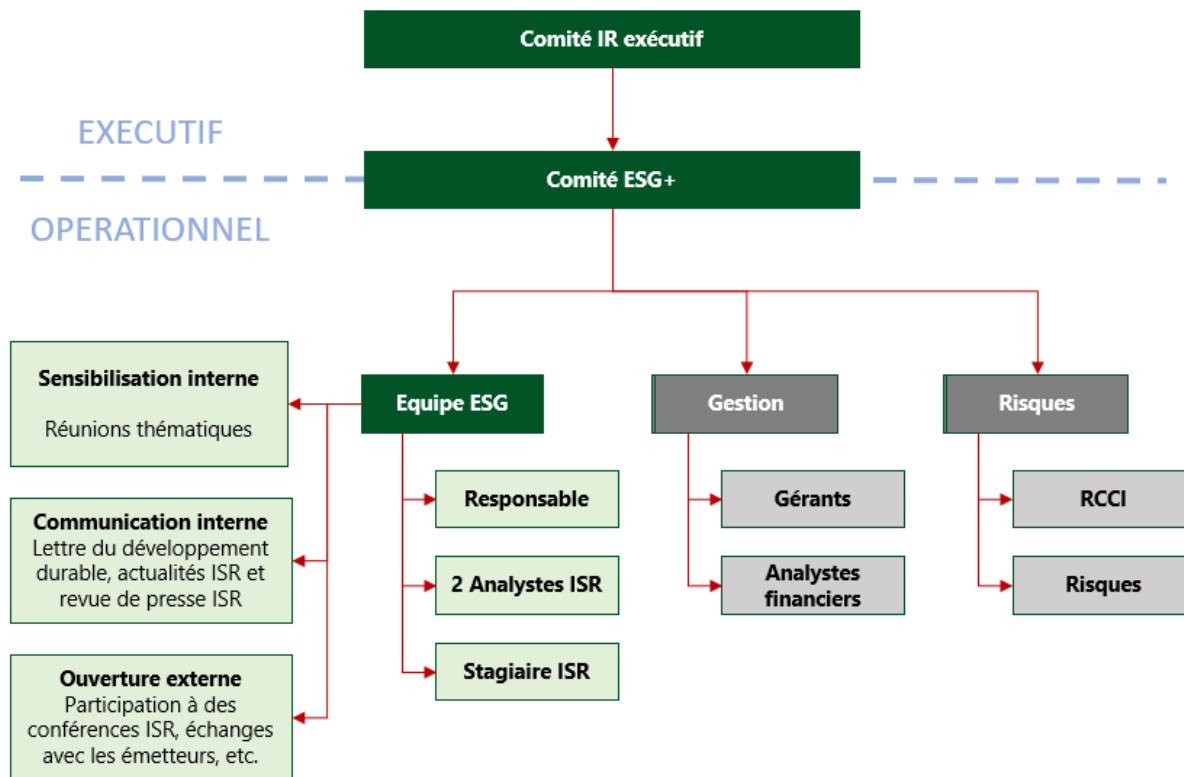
Comité IR exécutif

EXECUTIF

Comité ESG+

OPERATIONNEL

Sensibilisation interne

Réunions thématiques

Communication interne
Lettre du développement durable, actualités ISR et revue de presse ISR

Ouverture externe
Participation à des conférences ISR, échanges avec les émetteurs, etc.

Equipe ESG

Responsable

2 Analystes ISR

Stagiaire ISR

Gestion

Gérants

Analystes financiers

Risques

RCCI

Risques